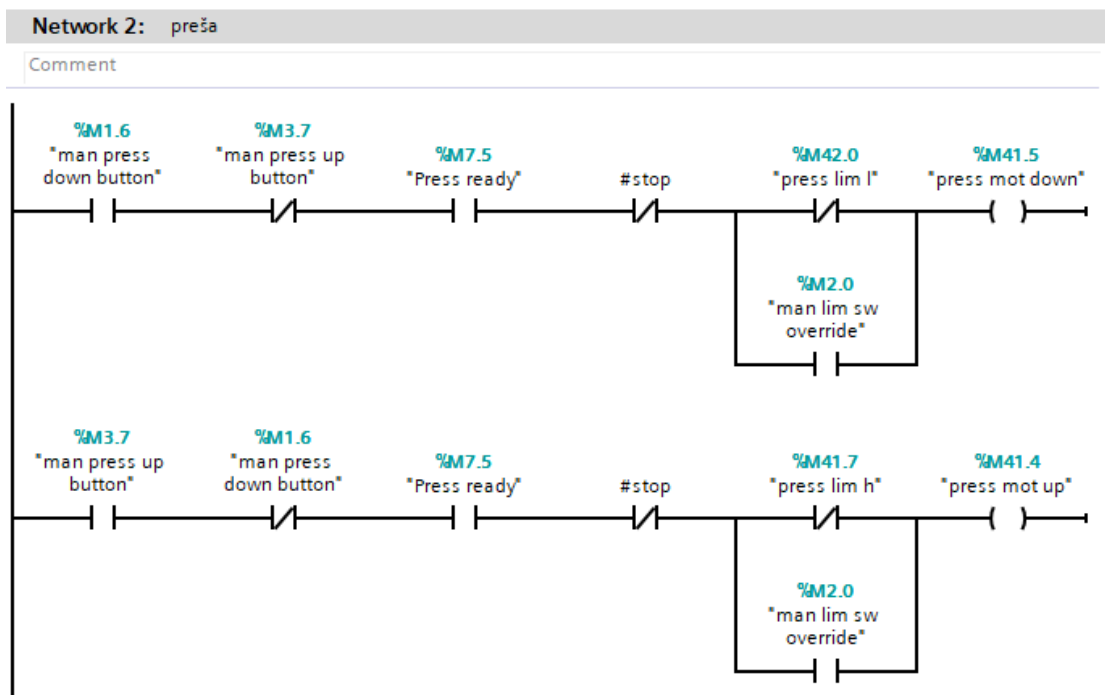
Network 2: preša

Comment

%M1.6
"man press down button"

%M3.7
"man press up button"

%M7.5
"Press ready"

#stop

%M42.0
"press lim l"

%M41.5
"press mot down"

%M2.0
"man lim sw override"

%M3.7
"man press up button"

%M1.6
"man press down button"

%M7.5
"Press ready"

#stop

%M41.7
"press lim h"

%M41.4
"press mot up"

%M2.0
"man lim sw override"